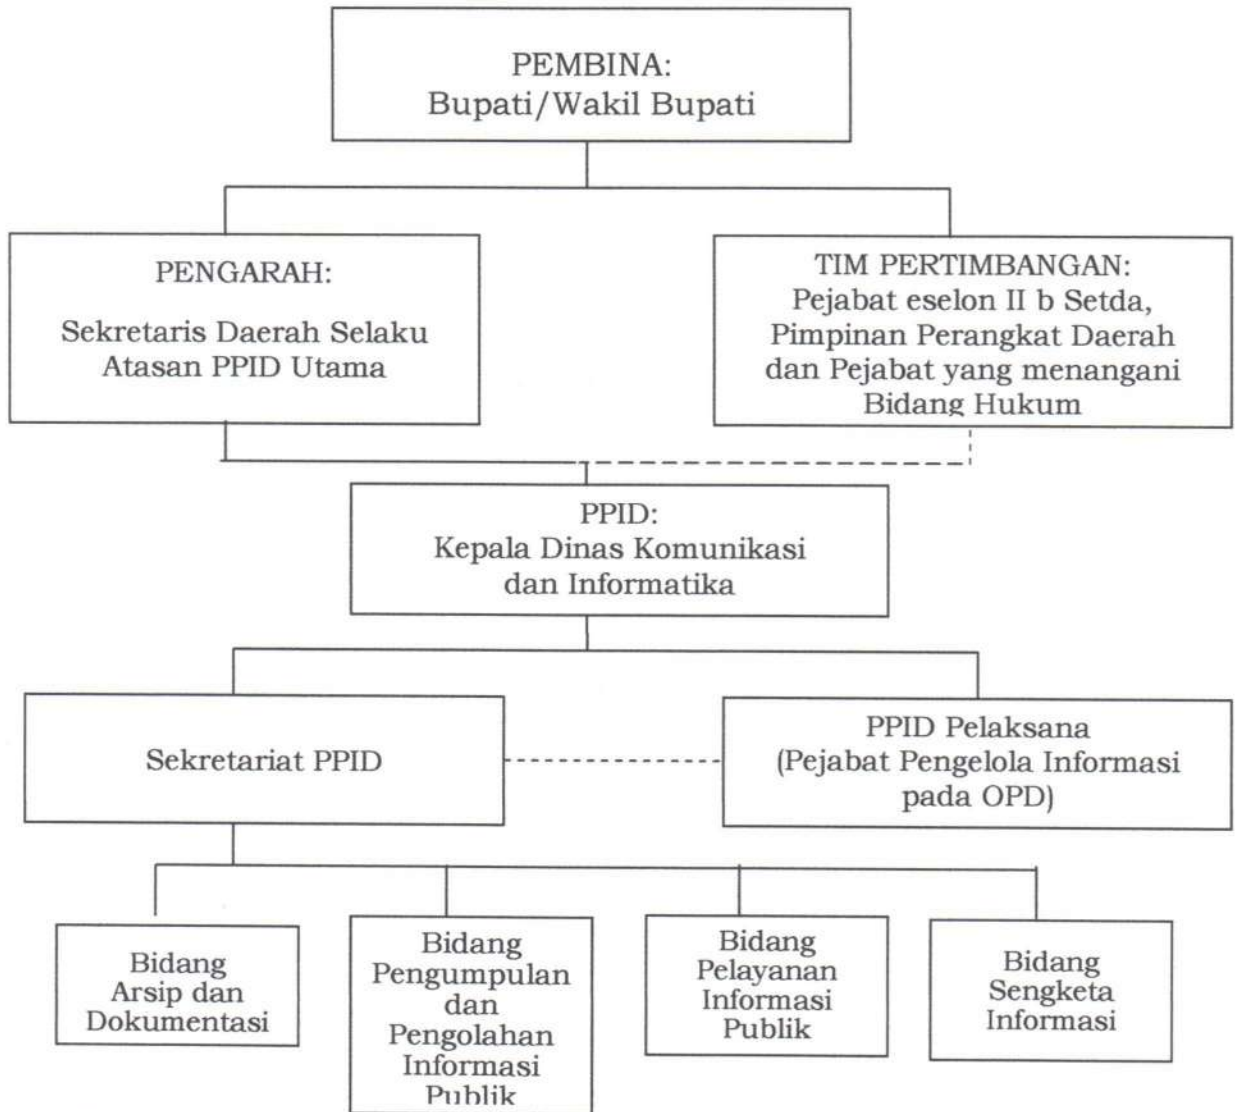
PEMBINA:
Bupati/Wakil Bupati

PENGARAH:

Sekretaris Daerah Selaku Atasan PPID Utama

TIM PERTIMBANGAN:
Pejabat eselon II b Setda, Pimpinan Perangkat Daerah dan Pejabat yang menangani Bidang Hukum

PPID:
Kepala Dinas Komunikasi dan Informatika

Sekretariat PPID

PPID Pelaksana
(Pejabat Pengelola Informasi pada OPD)

Bidang Arsip dan Dokumentasi

Bidang Pengumpulan dan Pengolahan Informasi Publik

Bidang Pelayanan Informasi Publik

Bidang Sengketa Informasi